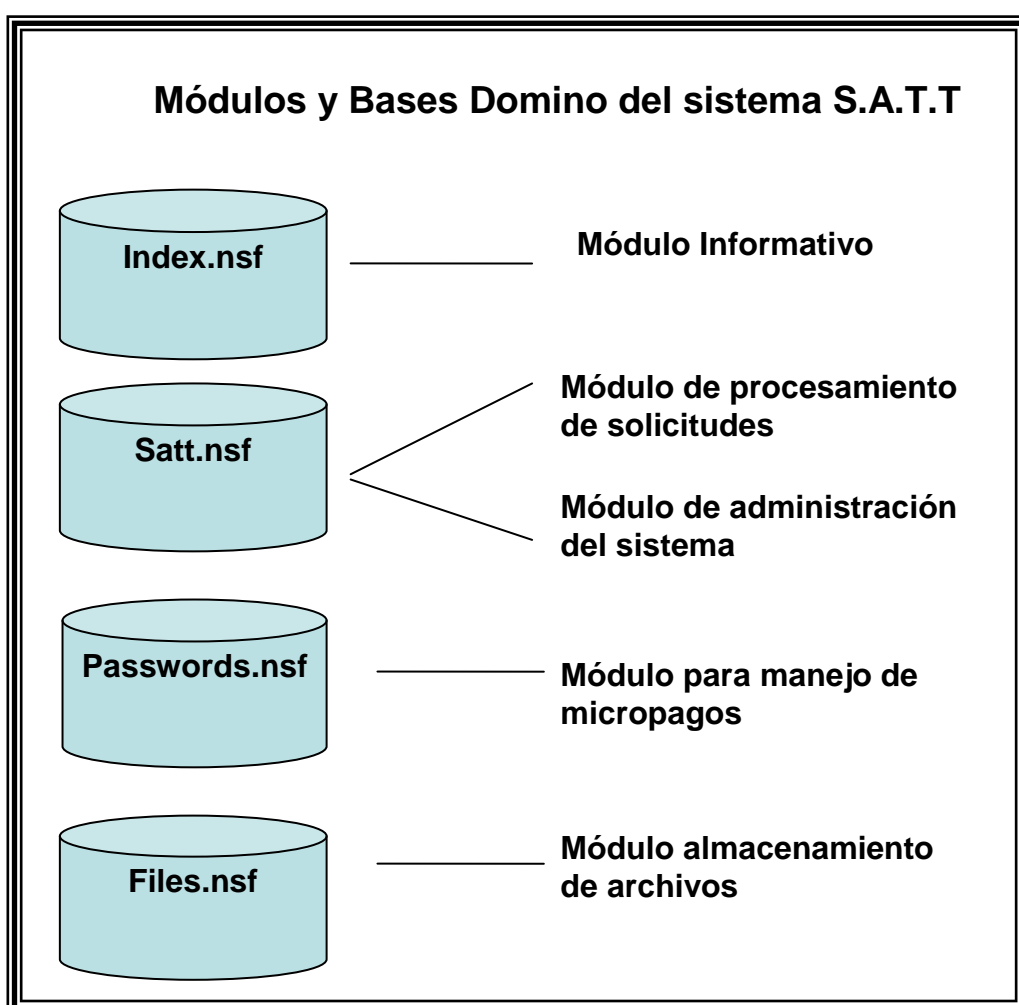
Módulos y Bases Domino del sistema S.A.T.T

Index.nsf

Módulo Informativo

Satt.nsf

Módulo de procesamiento de solicitudes

Módulo de administración del sistema

Passwords.nsf

Módulo para manejo de micropagos

Files.nsf

Módulo almacenamiento de archivos